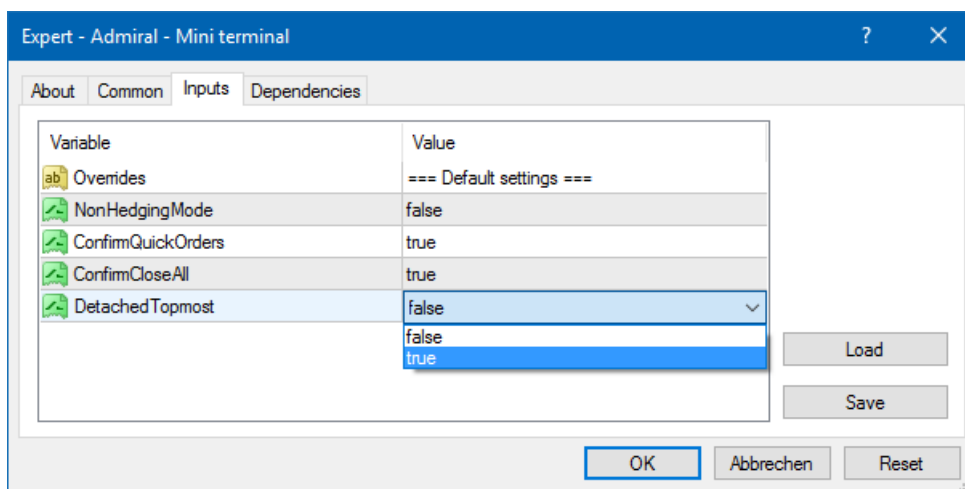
Expert - Admiral - Mini terminal

?

About | Common | Inputs | Dependencies

| Variable | Value |
|---|---|
| ab Overrides | === Default settings === |
| NonHedgingMode | false |
| ConfirmQuickOrders | true |
| ConfirmCloseAll | true |
| DetachedTopmost | false |

false
true

Load

Save

OK | Abbrechen | Reset